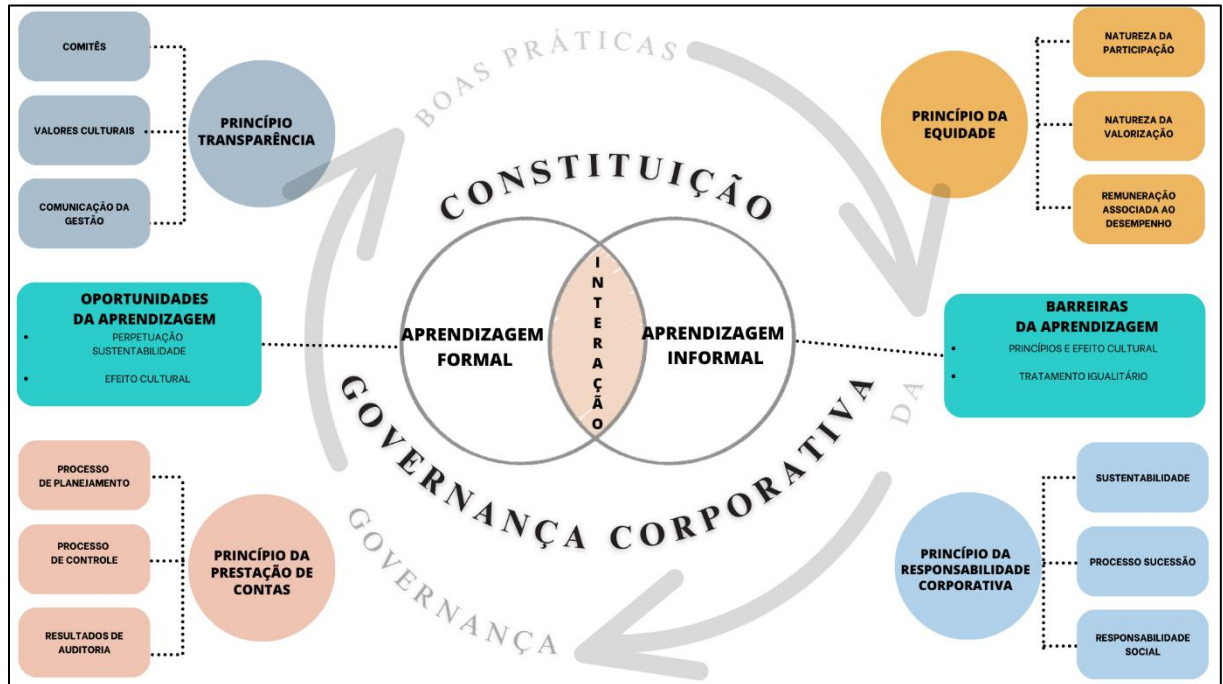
COMITÊS

VALORES CULTURAIS

COMUNICAÇÃO DA GESTÃO

PRINCÍPIO TRANSPARÊNCIA

BOAS PRÁTICAS

NATUREZA DA PARTICIPAÇÃO

NATUREZA DA VALORIZAÇÃO

REMUNERAÇÃO ASSOCIADA AO DESEMPENHO

PRINCÍPIO DA EQUIDADE

CONSTITUIÇÃO

OPORTUNIDADES DA APRENDIZAGEM
- PERPETUAÇÃO SUSTENTABILIDADE
- EFEITO CULTURAL

APRENDIZAGEM FORMAL

INTERAÇÃO

APRENDIZAGEM INFORMAL

BARREIRAS DA APRENDIZAGEM
- PRINCÍPIOS E EFEITO CULTURAL
- TRATAMENTO IGUALITÁRIO

GOVERNANÇA CORPORATIVA

DA

PROCESSO DE PLANEJAMENTO

PROCESSO DE CONTROLE

RESULTADOS DE AUDITORIA

PRINCÍPIO DA PRESTAÇÃO DE CONTAS

GOVERNANÇA

SUSTENTABILIDADE

PROCESSO SUCESSÃO

RESPONSABILIDADE SOCIAL

PRINCÍPIO DA RESPONSABILIDADE CORPORATIVA